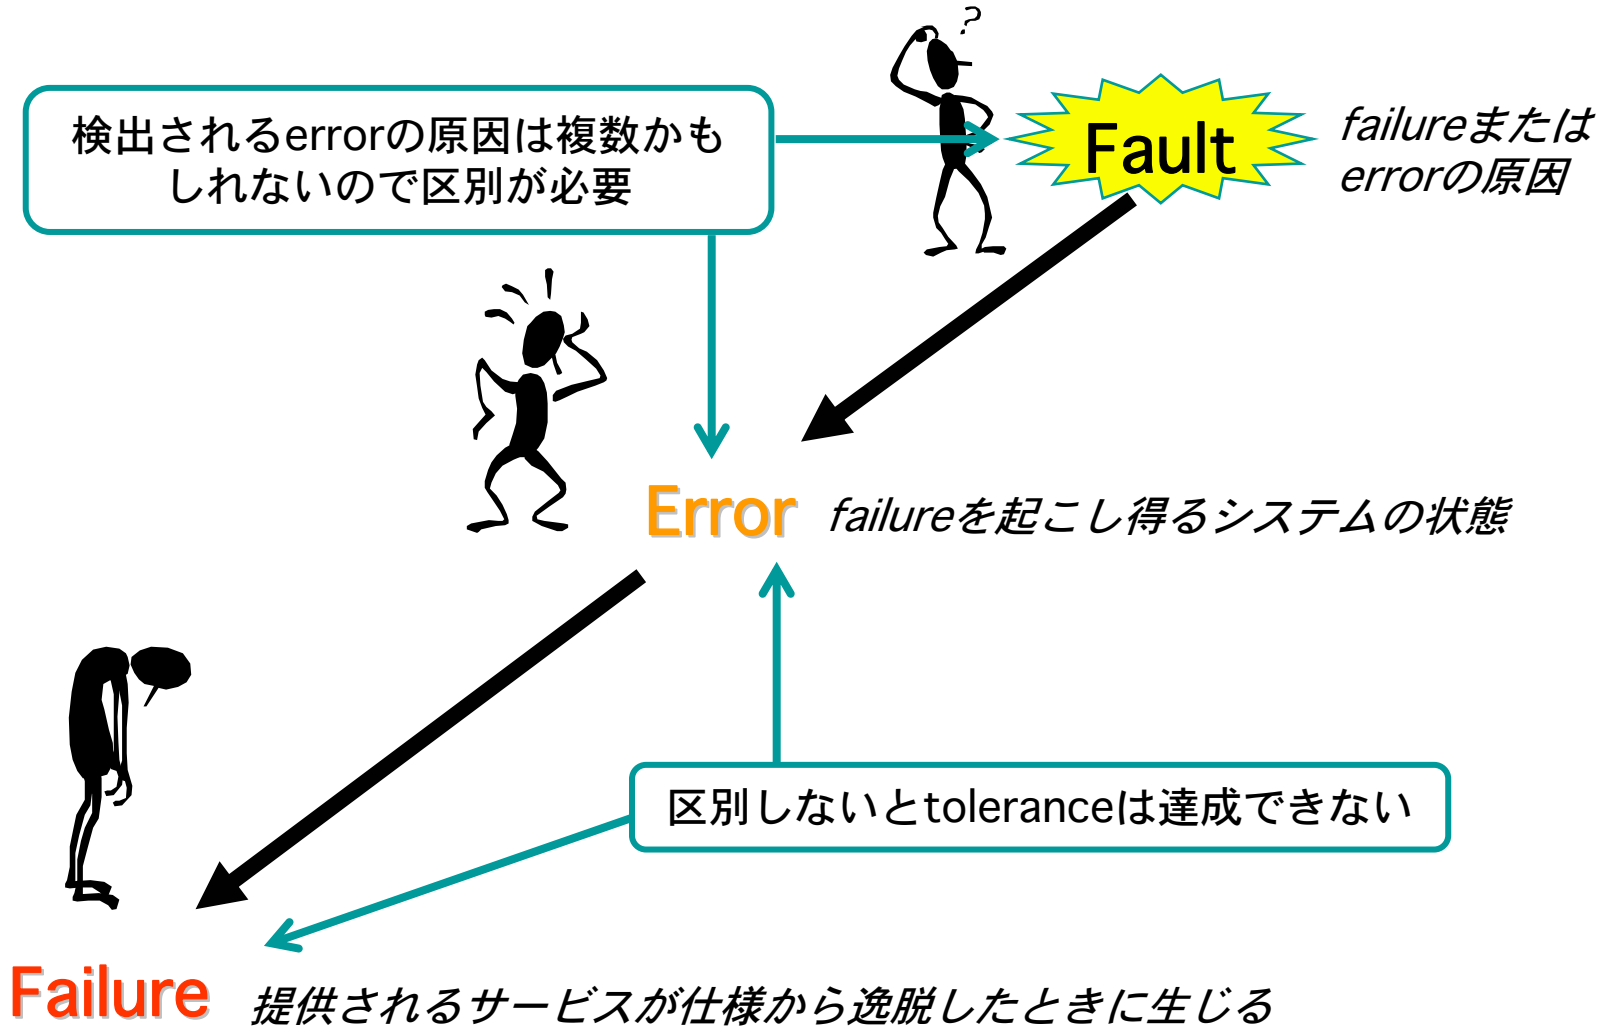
?

検出されるerrorの原因は複数かもしれないので区別が必要

Fault

failureまたはerrorの原因

Error

failureを起こし得るシステムの状態

区別しないとtoleranceは達成できない

Failure

提供されるサービスが仕様から逸脱したときに生じる